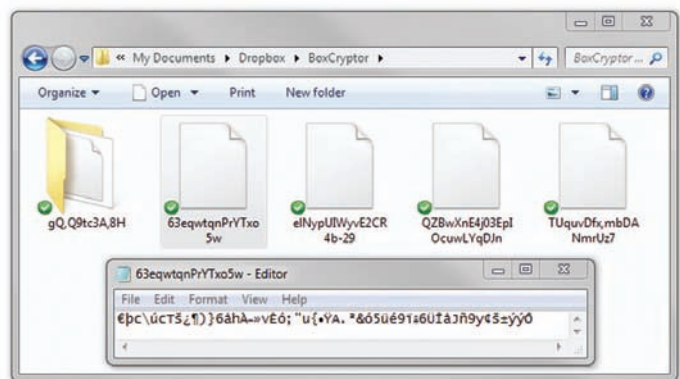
« My Documents ▸ Dropbox ▸ BoxCryptor ▸

BoxCryptor...

Organize ▾ Open ▾ Print New folder

gQ,Q9tc3A,8H

63eqwtqnPrYTxo5w

elNypUIWyvE2CR4b-29

QZBwXnE4j03EpIOcuwLYqDJn

TUquvDfx,mbDANmrUz7

63eqwtqnPrYTxo5w - Editor

File Edit Format View Help

€þc\úcTŠ¿¶])}6áhÀ-»vÉó;"u{•ŸA.*&ó5ûé9ï±6ÜÎáJñ9y¢Š±ýýÕ